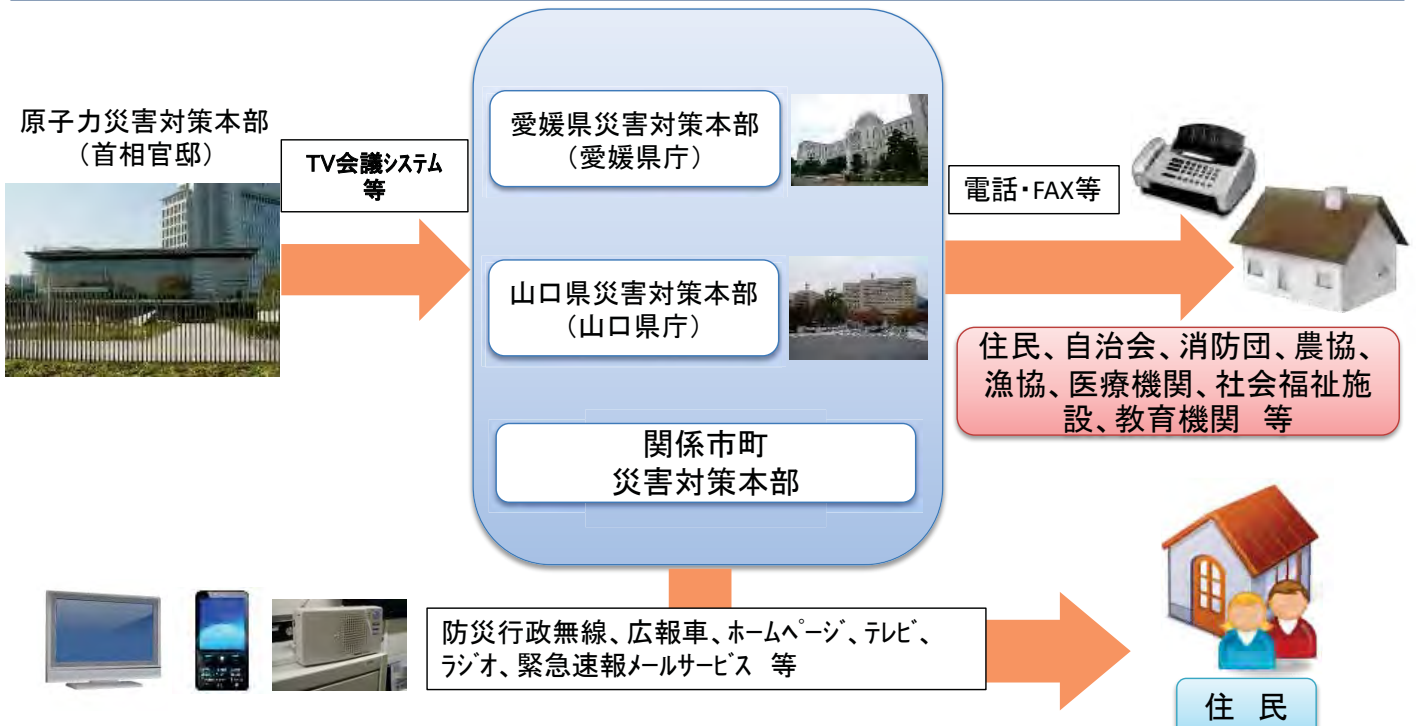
原子力災害対策本部
（首相官邸）

TV会議システム
等

愛媛県災害対策本部
（愛媛県庁）

山口県災害対策本部
（山口県庁）

関係市町
災害対策本部

電話・FAX等

住民、自治会、消防団、農協、漁協、医療機関、社会福祉施設、教育機関　等

防災行政無線、広報車、ホームページ、テレビ、ラジオ、緊急速報メールサービス　等

住　民